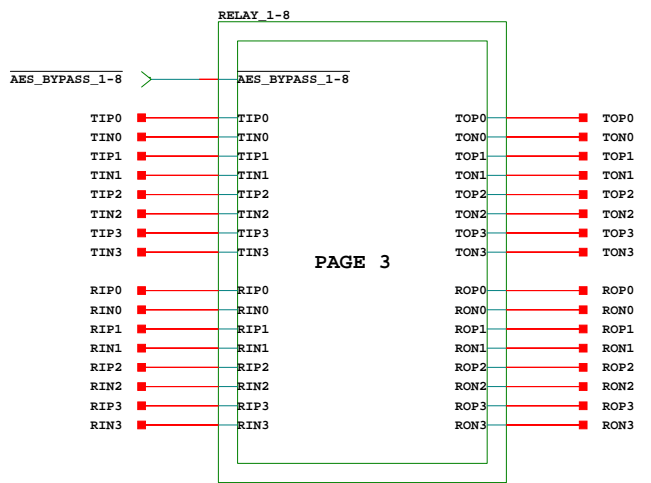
RELAY_1-8

$\overline{\text{AES\_BYPASS\_1-8}}$

$\overline{\text{AES\_BYPASS\_1-8}}$

TIP0
TIN0
TIP1
TIN1
TIP2
TIN2
TIP3
TIN3

RIP0
RIN0
RIP1
RIN1
RIP2
RIN2
RIP3
RIN3

TIP0
TIN0
TIP1
TIN1
TIP2
TIN2
TIP3
TIN3

RIP0
RIN0
RIP1
RIN1
RIP2
RIN2
RIP3
RIN3

PAGE 3

TOP0
TON0
TOP1
TON1
TOP2
TON2
TOP3
TON3

ROP0
RON0
ROP1
RON1
ROP2
RON2
ROP3
RON3

TOP0
TON0
TOP1
TON1
TOP2
TON2
TOP3
TON3

ROP0
RON0
ROP1
RON1
ROP2
RON2
ROP3
RON3